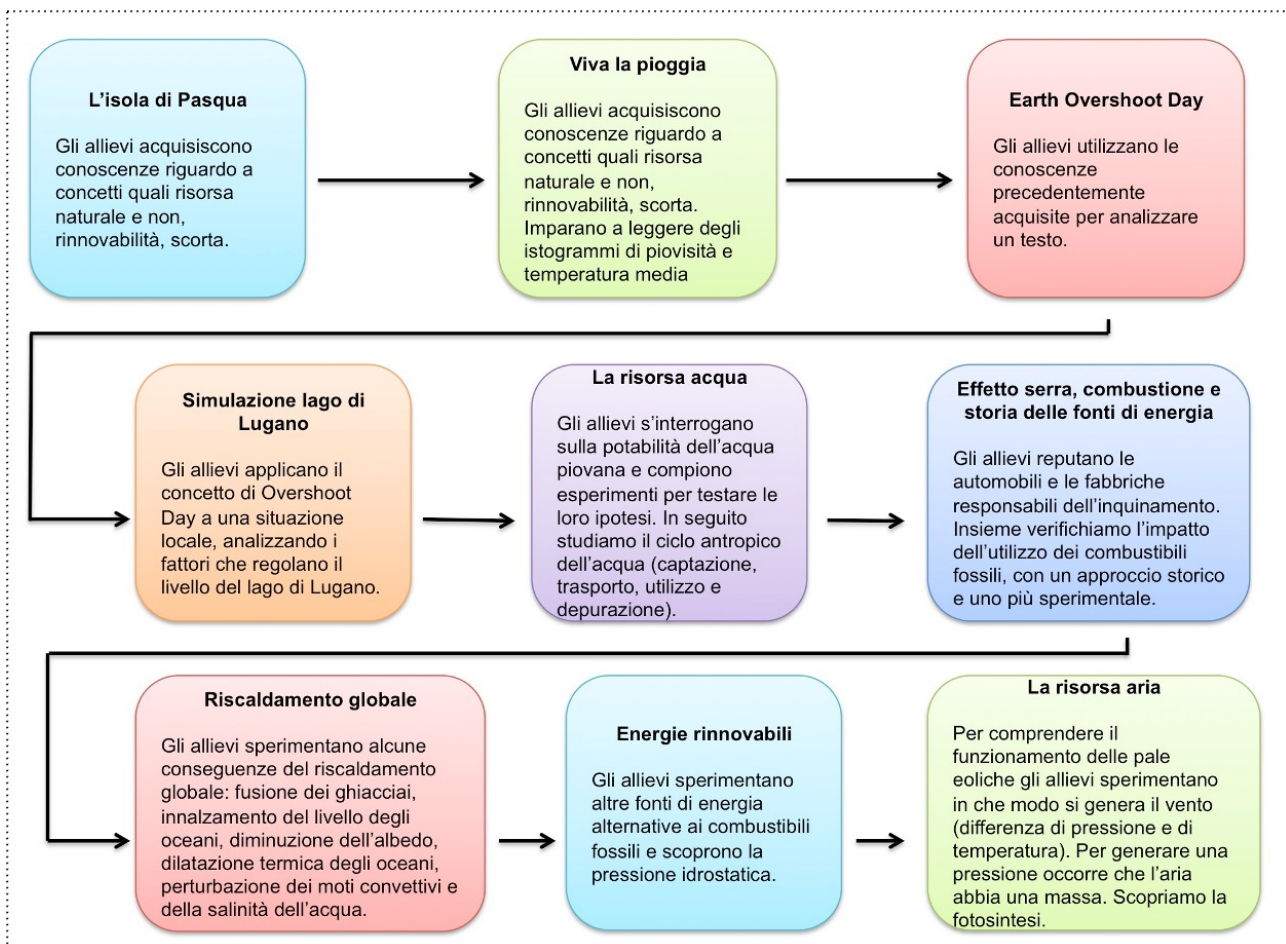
**L'isola di Pasqua**

Gli allievi acquisiscono conoscenze riguardo a concetti quali risorsa naturale e non, rinnovabilità, scorta.

**Viva la pioggia**

Gli allievi acquisiscono conoscenze riguardo a concetti quali risorsa naturale e non, rinnovabilità, scorta. Imparano a leggere degli istogrammi di piovisità e temperatura media

**Earth Overshoot Day**

Gli allievi utilizzano le conoscenze precedentemente acquisite per analizzare un testo.

**Simulazione lago di Lugano**

Gli allievi applicano il concetto di Overshoot Day a una situazione locale, analizzando i fattori che regolano il livello del lago di Lugano.

**La risorsa acqua**

Gli allievi s'interrogano sulla potabilità dell'acqua piovana e compiono esperimenti per testare le loro ipotesi. In seguito studiamo il ciclo antropico dell'acqua (captazione, trasporto, utilizzo e depurazione).

**Effetto serra, combustione e storia delle fonti di energia**

Gli allievi reputano le automobili e le fabbriche responsabili dell'inquinamento. Insieme verifichiamo l'impatto dell'utilizzo dei combustibili fossili, con un approccio storico e uno più sperimentale.

**Riscaldamento globale**

Gli allievi sperimentano alcune conseguenze del riscaldamento globale: fusione dei ghiacciai, innalzamento del livello degli oceani, diminuzione dell'albedo, dilatazione termica degli oceani, perturbazione dei moti convettivi e della salinità dell'acqua.

**Energie rinnovabili**

Gli allievi sperimentano altre fonti di energia alternative ai combustibili fossili e scoprono la pressione idrostatica.

**La risorsa aria**

Per comprendere il funzionamento delle pale eoliche gli allievi sperimentano in che modo si genera il vento (differenza di pressione e di temperatura). Per generare una pressione occorre che l'aria abbia una massa. Scopriamo la fotosintesi.